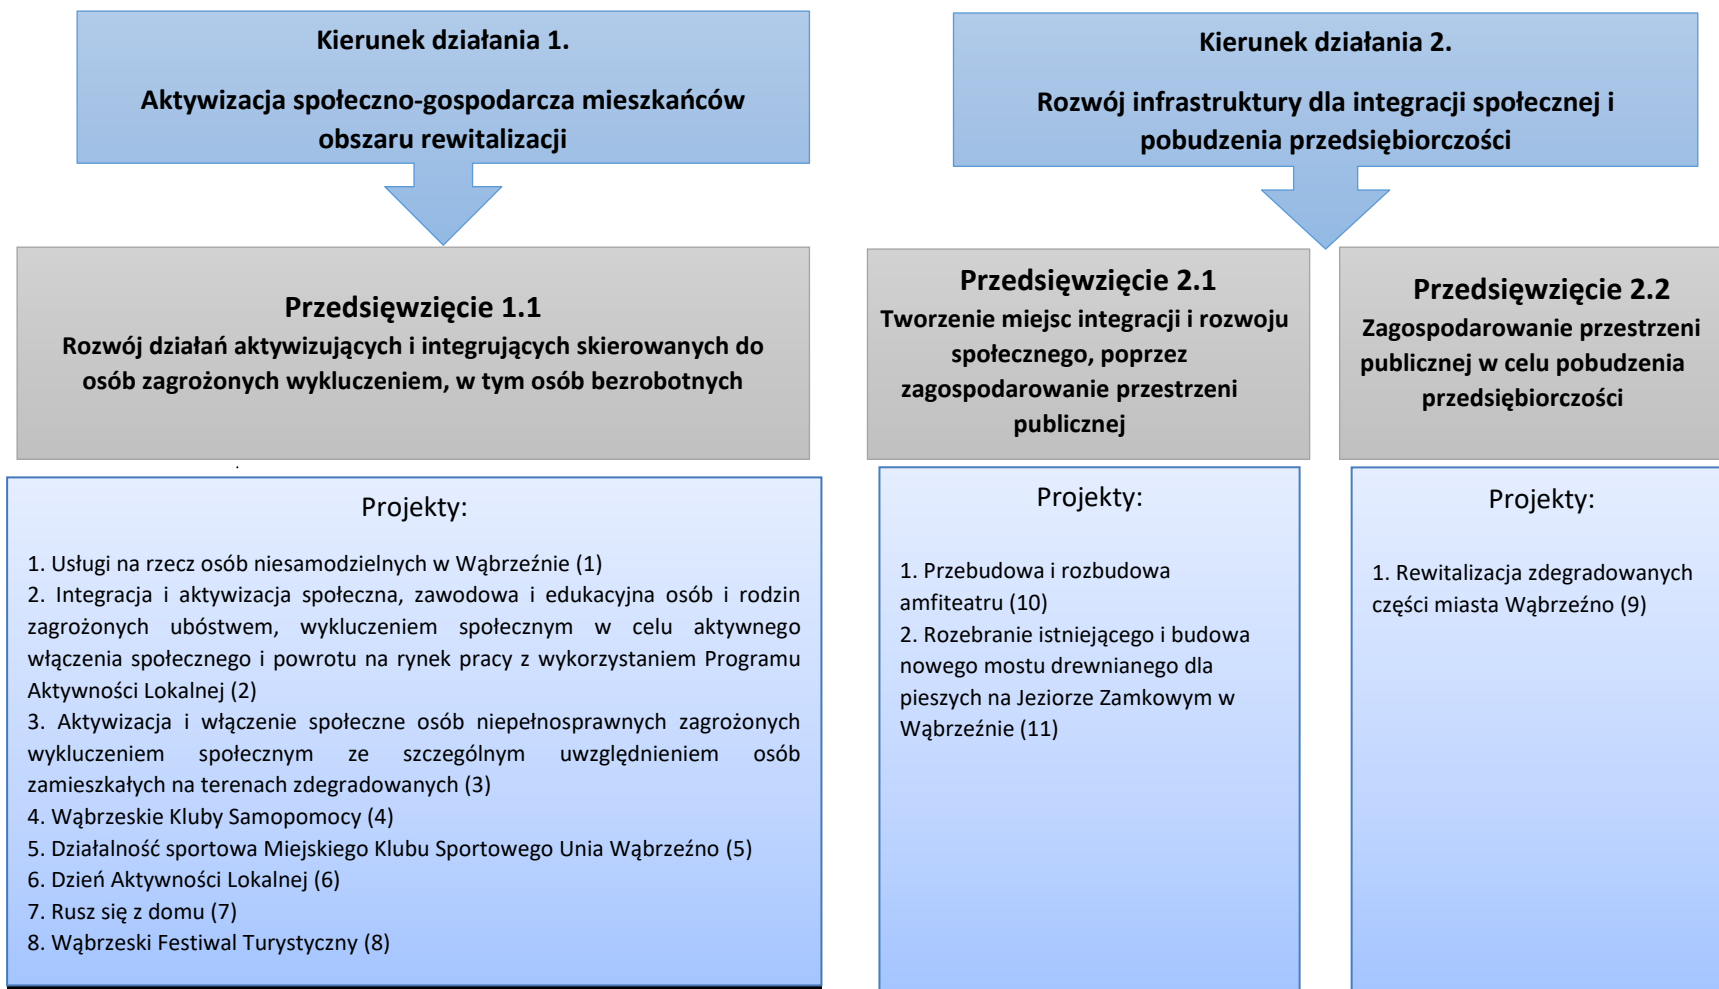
Kierunek działania 1.

Aktywizacja społeczno-gospodarcza mieszkańców obszaru rewitalizacji

Kierunek działania 2.

Rozwój infrastruktury dla integracji społecznej i pobudzenia przedsiębiorczości

Przedsięwzięcie 1.1
Rozwój działań aktywizujących i integrujących skierowanych do osób zagrożonych wykluczeniem, w tym osób bezrobotnych

Przedsięwzięcie 2.1
Tworzenie miejsc integracji i rozwoju społecznego, poprzez zagospodarowanie przestrzeni publicznej

Przedsięwzięcie 2.2
Zagospodarowanie przestrzeni publicznej w celu pobudzenia przedsiębiorczości

Projekty:

1. Usługi na rzecz osób niesamodzielnych w Wąbrzeźnie (1)
2. Integracja i aktywizacja społeczna, zawodowa i edukacyjna osób i rodzin zagrożonych ubóstwem, wykluczeniem społecznym w celu aktywnego włączenia społecznego i powrotu na rynek pracy z wykorzystaniem Programu Aktywności Lokalnej (2)
3. Aktywizacja i włączenie społeczne osób niepełnosprawnych zagrożonych wykluczeniem społecznym ze szczególnym uwzględnieniem osób zamieszkałych na terenach zdegradowanych (3)
4. Wąbrzeskie Kluby Samopomocy (4)
5. Działalność sportowa Miejskiego Klubu Sportowego Unia Wąbrzeźno (5)
6. Dzień Aktywności Lokalnej (6)
7. Rusz się z domu (7)
8. Wąbrzeski Festiwal Turystyczny (8)

Projekty:

1. Przebudowa i rozbudowa amfiteatru (10)
2. Rozebranie istniejącego i budowa nowego mostu drewnianego dla pieszych na Jeziorze Zamkowym w Wąbrzeźnie (11)

Projekty:

1. Rewitalizacja zdegradowanych części miasta Wąbrzeźno (9)